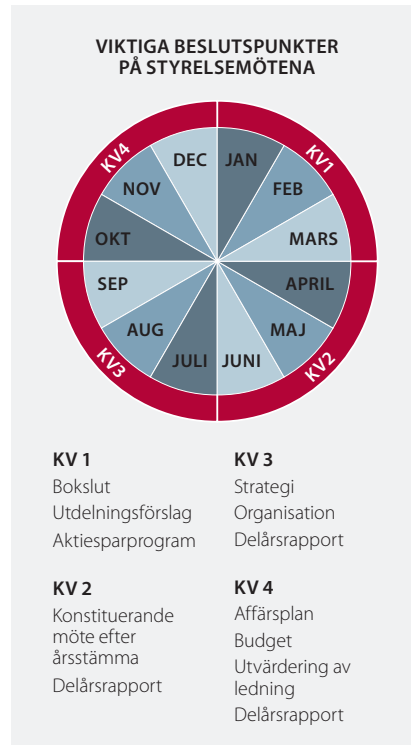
VIKTIGA BESLUTSPUNKTER PÅ STYRELSEMÖTENA

KV4
KV1
KV2
KV3

DEC
JAN
FEB
MARS
APRIL
MAJ
JUNI
JULI
AUG
SEP
OKT
NOV

KV 1
Bokslut
Utdelningsförslag
Aktiesparprogram

KV 2
Konstituerande möte efter årsstämma
Delårsrapport

KV 3
Strategi
Organisation
Delårsrapport

KV 4
Affärsplan
Budget
Utvärdering av ledning
Delårsrapport